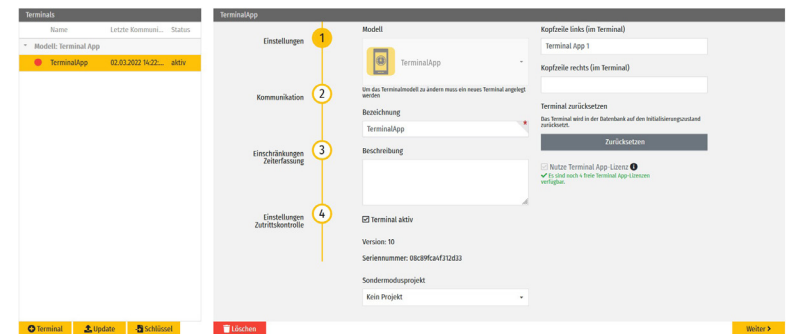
Terminals

| Name | Letzte Kommuni... | Status |
|---|---|---|
| Modell: Terminal App | | |
| TerminalApp | 02.03.2022 14:22:... | aktiv |

Terminal  Update  Schlüssel

TerminalApp

Einstellungen 1

Kommunikation 2

Einschränkungen Zeiterfassung 3

Einstellungen Zutrittskontrolle 4

Modell

TerminalApp

Um das Terminalmodell zu ändern muss ein neues Terminal angelegt werden

Bezeichnung

TerminalApp

Beschreibung

Terminal aktiv

Version: 10

Seriennummer: 08c89fca4f312d33

Sondermodusprojekt

Kein Projekt

Kopfzeile links (im Terminal)

Terminal App 1

Kopfzeile rechts (im Terminal)

Terminal zurücksetzen

Das Terminal wird in der Datenbank auf den Initialisierungszustand zurückgesetzt.

Zurücksetzen

Nutze Terminal App-Lizenz

Es sind noch 4 freie Terminal App-Lizenzen verfügbar.

Löschen

Weiter